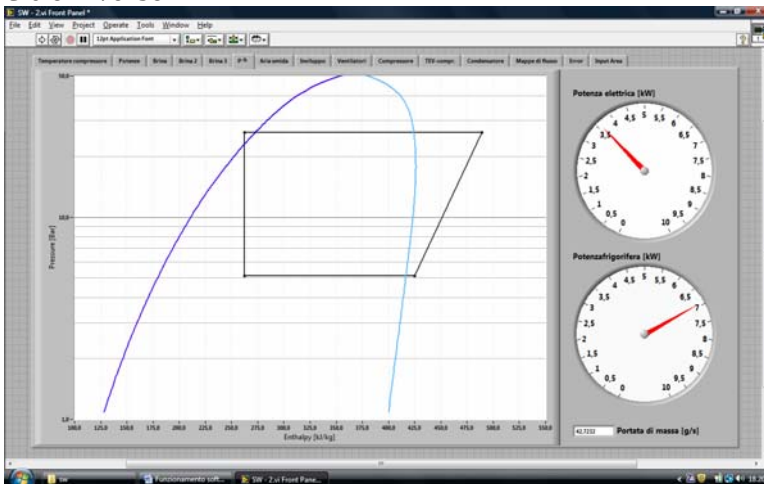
SW - 2.vi Front Panel *

File Edit View Project Operate Tools Window Help

12pt Application Font

Temperature compressore | Potenze | Brina | Brina 2 | Brina 1 | p-h | Aria umida | Sviluppo | Ventilatori | Compressore | TEV-compr. | Condensatore | Mappe di flusso | Error | Input Area

50.0

10.0

1.0

Pressure [Bar]

100.0 125.0 150.0 175.0 200.0 225.0 250.0 275.0 300.0 325.0 350.0 375.0 400.0 425.0 450.0 475.0 500.0 525.0 550.0

Enthalpy [kJ/kg]

Potenza elettrica [kW]

0 0,5 1 1,5 2 2,5 3 3,5 4 4,5 5 5,5 6 6,5 7 7,5 8 8,5 9 9,5 10

Potenzafrigorifera [kW]

0 0,5 1 1,5 2 2,5 3 3,5 4 4,5 5 5,5 6 6,5 7 7,5 8 8,5 9 9,5 10

42,7232 Portata di massa [g/s]

SW

Funzionamento soft...

SW - 2.vi Front Pane...

18:2